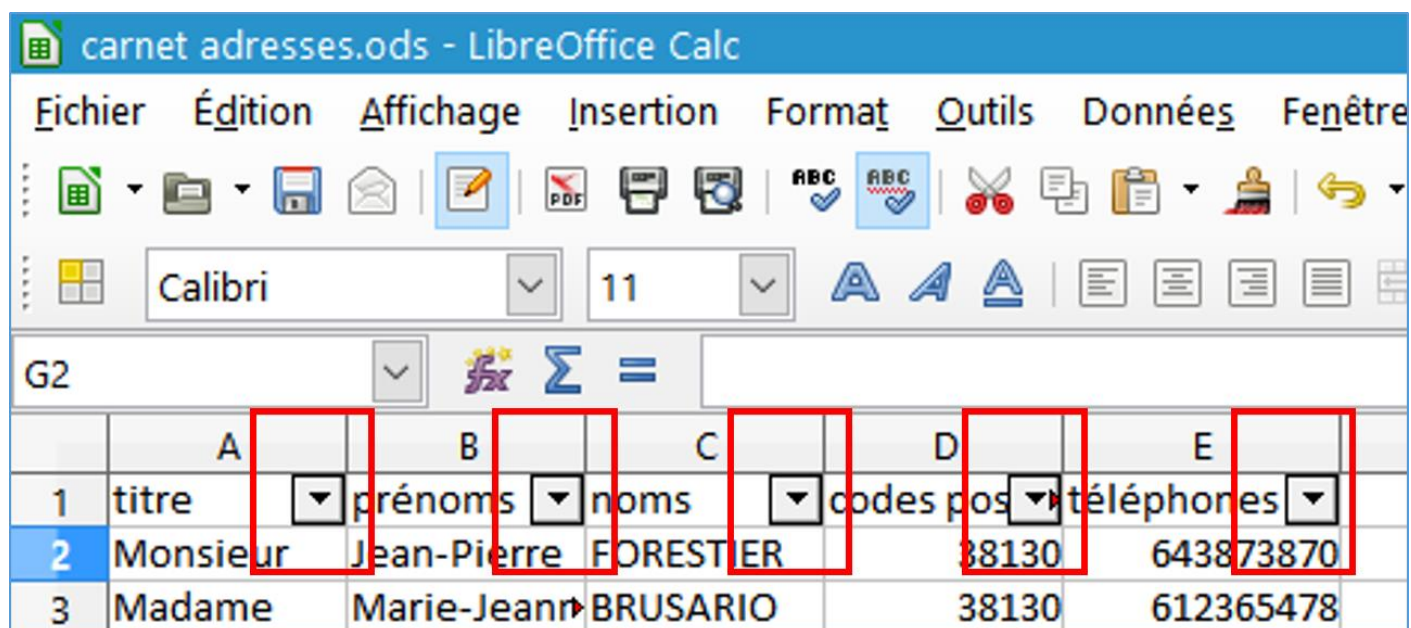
carnet adresses.ods - LibreOffice Calc

Fichier Édition Affichage Insertion Format Outils Données Fenêtre

Calibri 11

G2

|   | A | B | C | D | E |
|---|---|---|---|---|---|
| 1 | titre | prénoms | noms | codes pos | téléphones |
| 2 | Monsieur | Jean-Pierre | FORESTIER | 38130 | 643873870 |
| 3 | Madame | Marie-Jeann | BRUSARIO | 38130 | 612365478 |